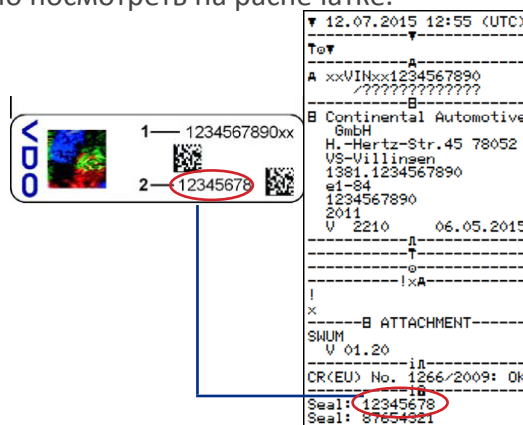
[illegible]о посмотреть на распечатке:

VDO
1 — 1234567890xx
2 — 12345678

▼ 12.07.2015 12:55 (UTC)
-----------▼-----------
T⊛▼
-----------A-----------
A xxVINxx1234567890
/?????????????
-----------B-----------
B Continental Automotive
GmbH
H.-Hertz-Str.45 78052
VS-Villingen
1381.1234567890
e1-84
1234567890
2011
V 2210 06.05.2015
-----------Д-----------
-----------T-----------
-----------⊙-----------
-----------!xA-----------
!
x
------B ATTACHMENT------
SWUM
V 01.20
-----------iД-----------
CR(EU) No. 1266/2009: OK
-----------iB-----------
Seal: 12345678
Seal: 87654321